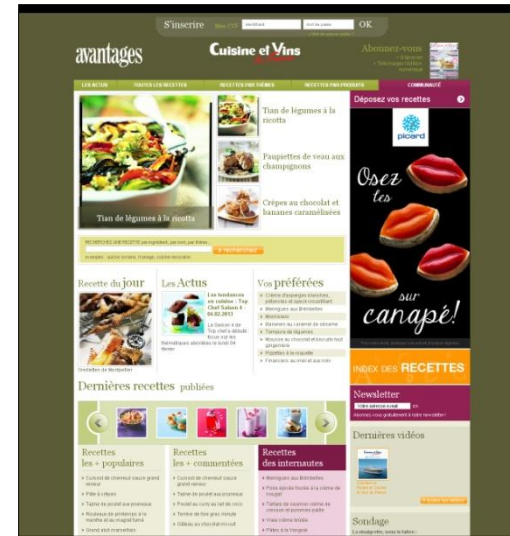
S'inscrire   OK

avantages

Cuisine et Vins de France

Abonnez-vous

LES ACTUS   TOUTES LES RECETTES   RECETTES PAR THÈMES   RECETTES PAR PRODUITS   COMMUNAUTÉ

Tian de légumes à la ricotta

Tian de légumes à la ricotta

Paupiettes de veau aux champignons

Crêpes au chocolat et bananes caramélisées

Déposez vos recettes

picard

Osez les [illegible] sur canapé!

INDEX DES RECETTES

Recette du jour

Les Actus

Les tendances en cuisine : Top Chef Saison 4 - 04.02.2013

Vos préférées

Dernières recettes publiées

Newsletter

Dernières vidéos

Recettes les + populaires

Recettes les + commentées

Recettes des internautes

Sondage